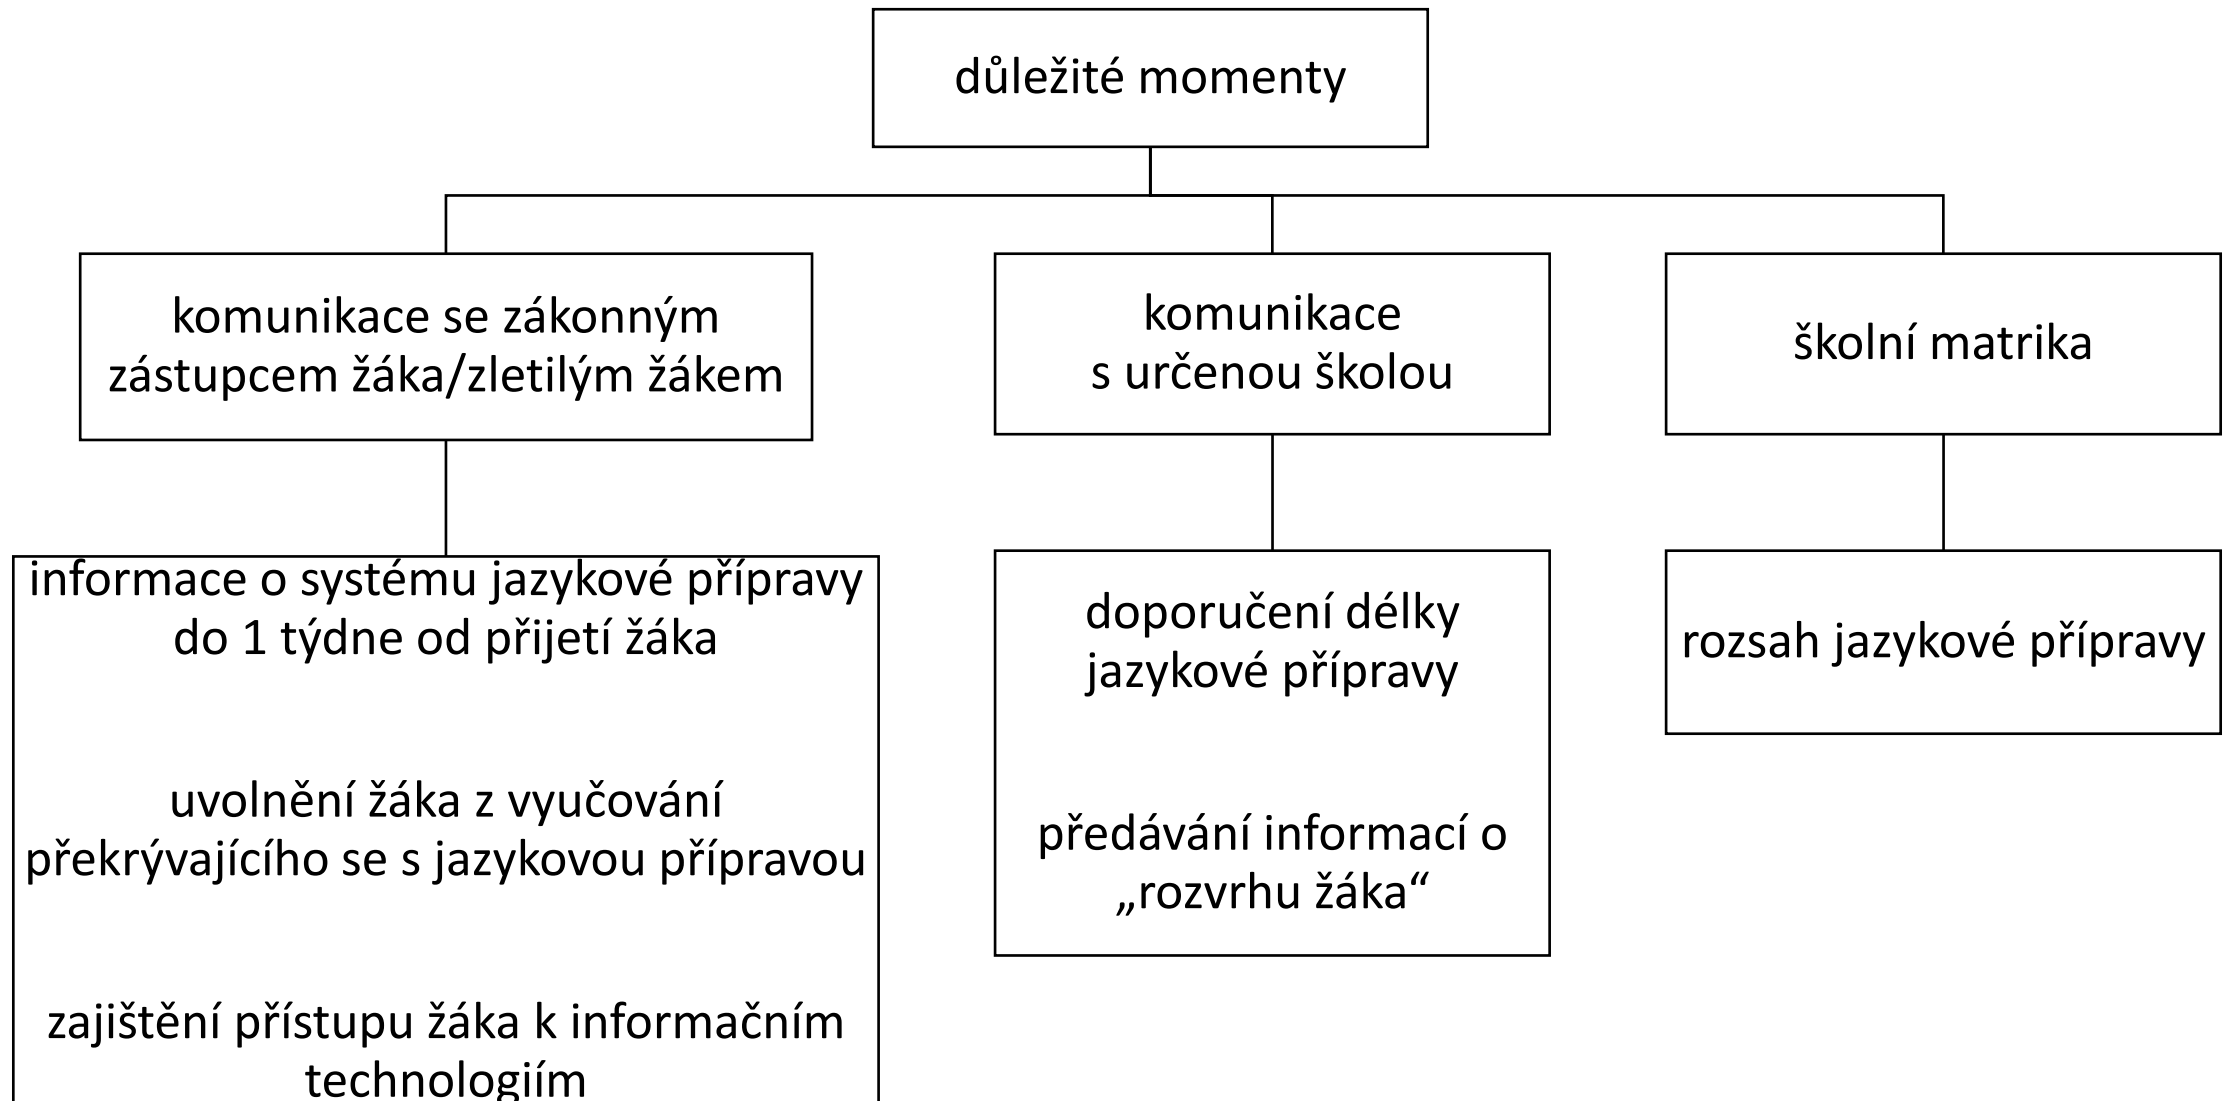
důležité momenty

komunikace se zákonným zástupcem žáka/zletilým žákem

informace o systému jazykové přípravy do 1 týdne od přijetí žáka

uvolnění žáka z vyučování překrývajícího se s jazykovou přípravou

zajištění přístupu žáka k informačním technologiím

komunikace s určenou školou

doporučení délky jazykové přípravy

předávání informací o „rozvrhu žáka“

školní matrika

rozsah jazykové přípravy